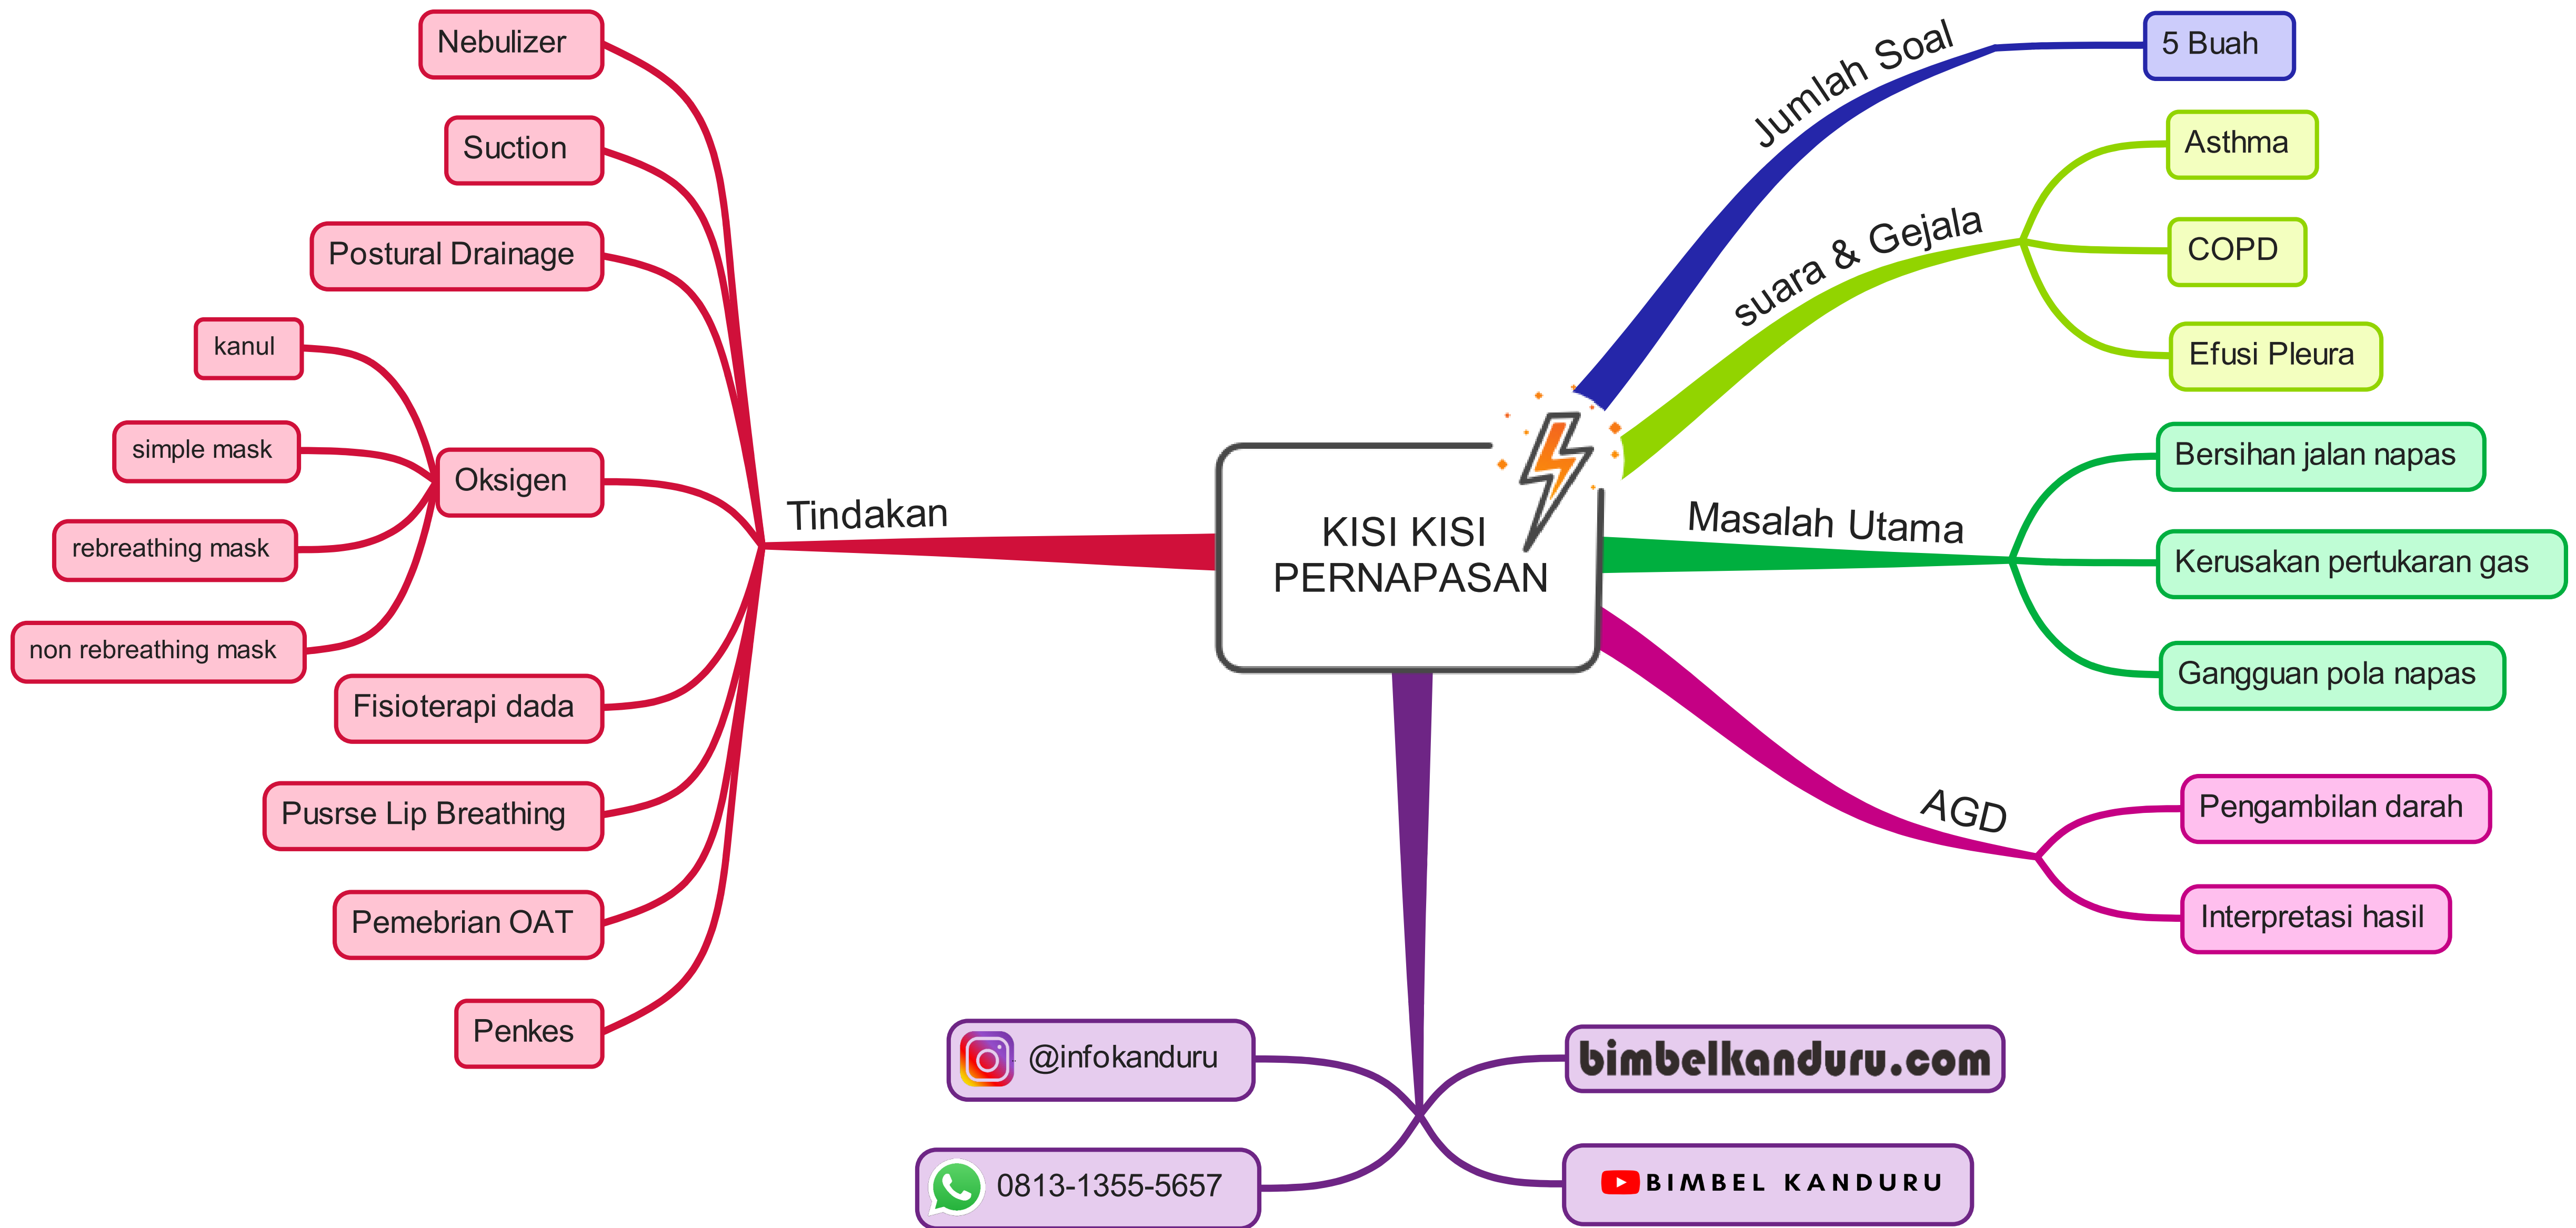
KISI KISI PERNAPASAN

Jumlah Soal
5 Buah

suara & Gejala
Asthma
COPD
Efusi Pleura

Masalah Utama
Bersihan jalan napas
Kerusakan pertukaran gas
Gangguan pola napas

AGD
Pengambilan darah
Interpretasi hasil

Tindakan
Nebulizer
Suction
Postural Drainage
Oksigen
kanul
simple mask
rebreathing mask
non rebreathing mask
Fisioterapi dada
Pusrse Lip Breathing
Pemebrian OAT
Penkes

@infokanduru
0813-1355-5657
bimbelkanduru.com
BIMBEL KANDURU